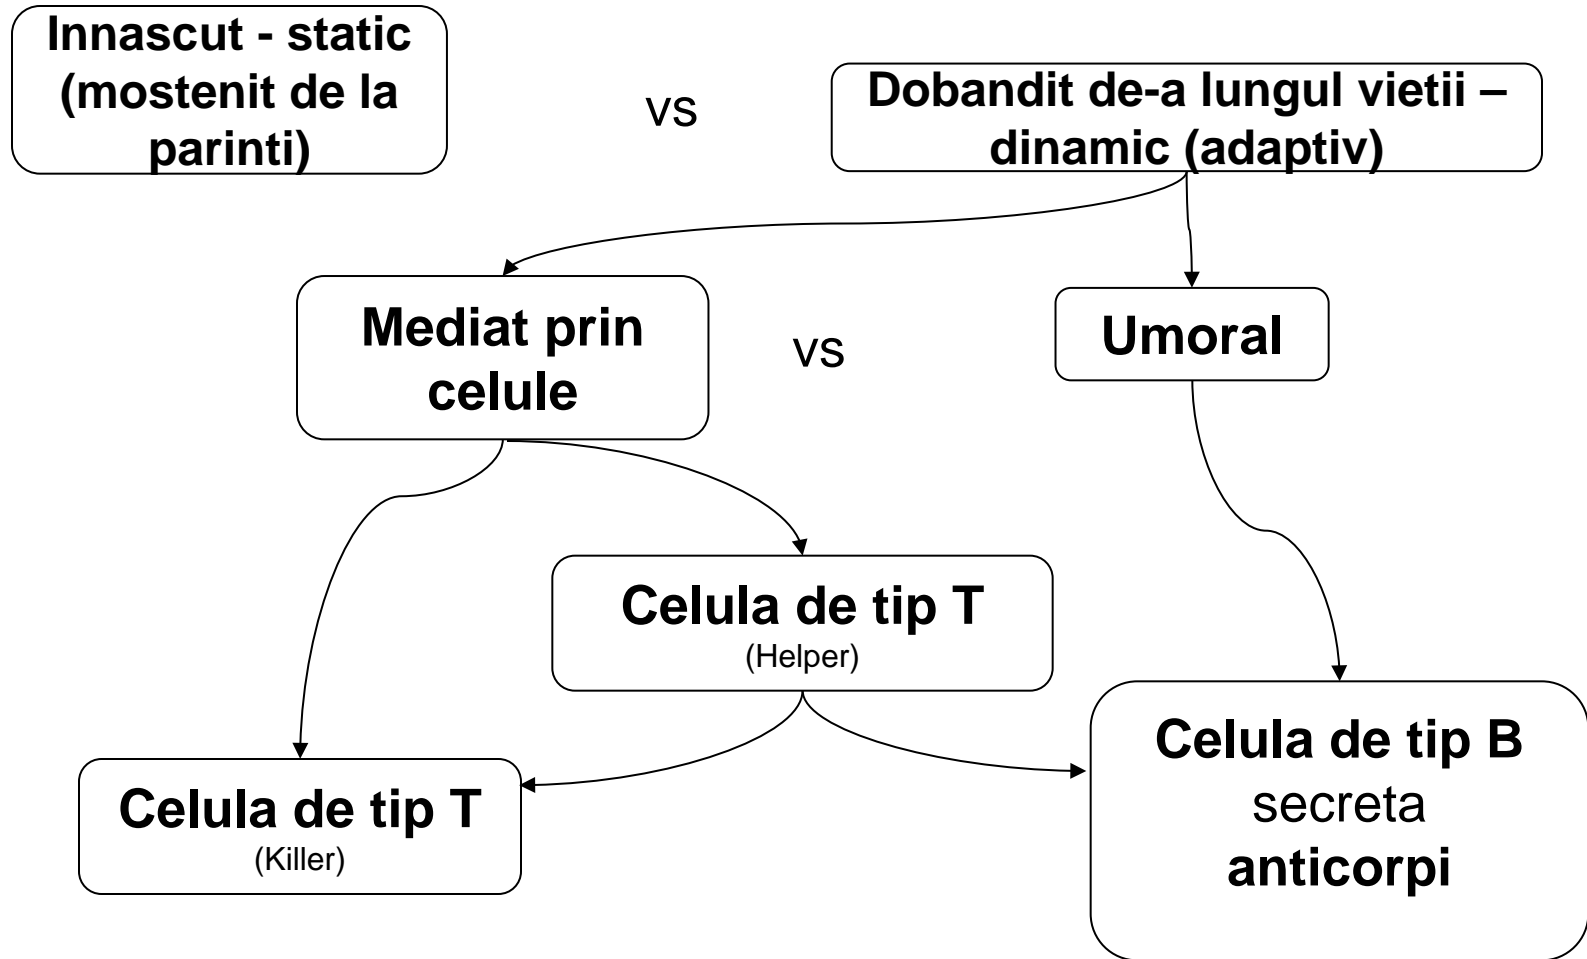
Innascut - static (mostenit de la parinti)

vs

Dobandit de-a lungul vietii – dinamic (adaptiv)

Mediat prin celule

vs

Umoral

Celula de tip T
(Helper)

Celula de tip T
(Killer)

Celula de tip B
secreta
anticorpi